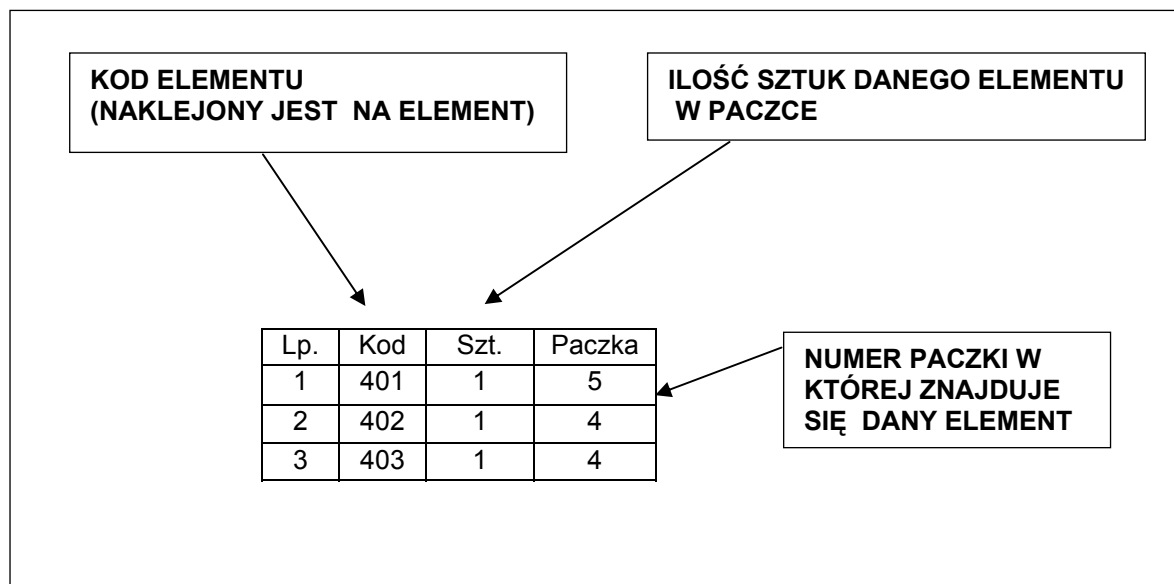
KOD ELEMENTU
(NAKLEJONY JEST NA ELEMENT)

ILOŚĆ SZTUK DANEGO ELEMENTU
W PACZCE

| Lp. | Kod | Szt. | Paczka |
|---|---|---|---|
| 1 | 401 | 1 | 5 |
| 2 | 402 | 1 | 4 |
| 3 | 403 | 1 | 4 |

NUMER PACZKI W
KTÓREJ ZNAJDUJE
SIĘ DANY ELEMENT